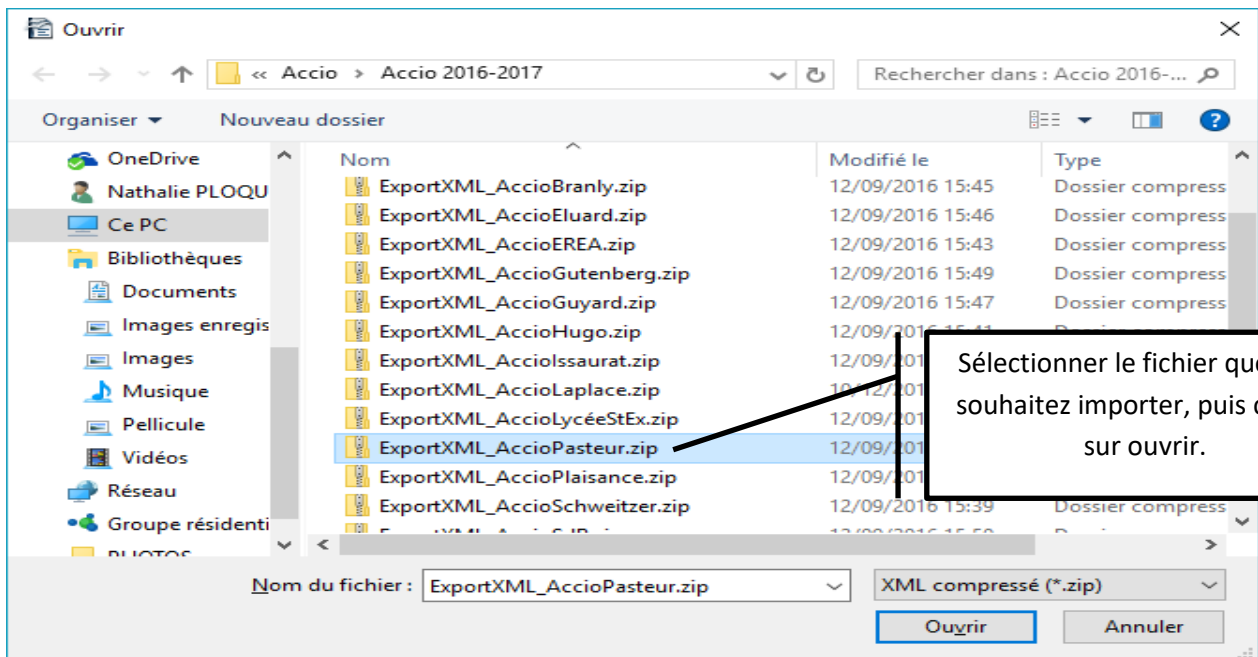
Ouvrir

« Accio › Accio 2016-2017

Rechercher dans : Accio 2016-...

Organiser ▾ Nouveau dossier

OneDrive
Nathalie PLOQU
Ce PC
Bibliothèques
Documents
Images enregis
Images
Musique
Pellicule
Vidéos
Réseau
Groupe résidenti
PHOTOS

| Nom | Modifié le | Type |
|---|---|---|
| ExportXML_AccioBranly.zip | 12/09/2016 15:45 | Dossier compress |
| ExportXML_AccioEluard.zip | 12/09/2016 15:46 | Dossier compress |
| ExportXML_AccioEREA.zip | 12/09/2016 15:43 | Dossier compress |
| ExportXML_AccioGutenberg.zip | 12/09/2016 15:49 | Dossier compress |
| ExportXML_AccioGuyard.zip | 12/09/2016 15:47 | Dossier compress |
| ExportXML_AccioHugo.zip | 12/09/2016 15:41 | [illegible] |
| ExportXML_AccioIssaurat.zip | 12/09/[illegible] | |
| ExportXML_AccioLaplace.zip | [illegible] | |
| ExportXML_AccioLycéeStEx.zip | 12/09/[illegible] | |
| ExportXML_AccioPasteur.zip | 12/09/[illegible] | |
| ExportXML_AccioPlaisance.zip | 12/09/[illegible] | |
| ExportXML_AccioSchweitzer.zip | 12/09/2016 15:39 | Dossier compress |
| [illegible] | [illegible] | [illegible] |

Sélectionner le fichier qu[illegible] souhaitez importer, puis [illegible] sur ouvrir.

Nom du fichier : ExportXML_AccioPasteur.zip

XML compressé (*.zip)

Ouvrir

Annuler